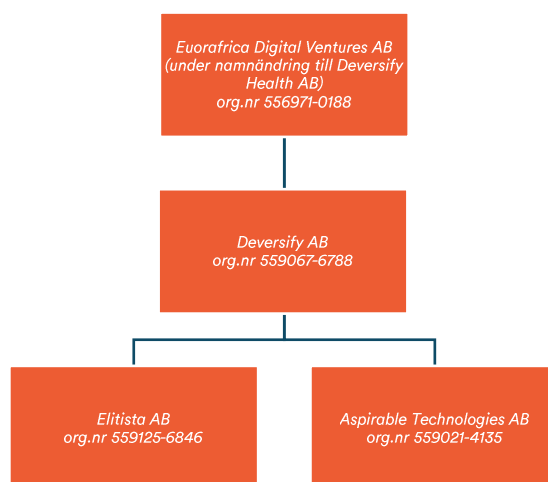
Euorafrica Digital Ventures AB
(under namnändring till Deversify Health AB)
org.nr 556971-0188

Deversify AB
org.nr 559067-6788

Elitista AB
org.nr 559125-6846

Aspirable Technologies AB
org.nr 559021-4135